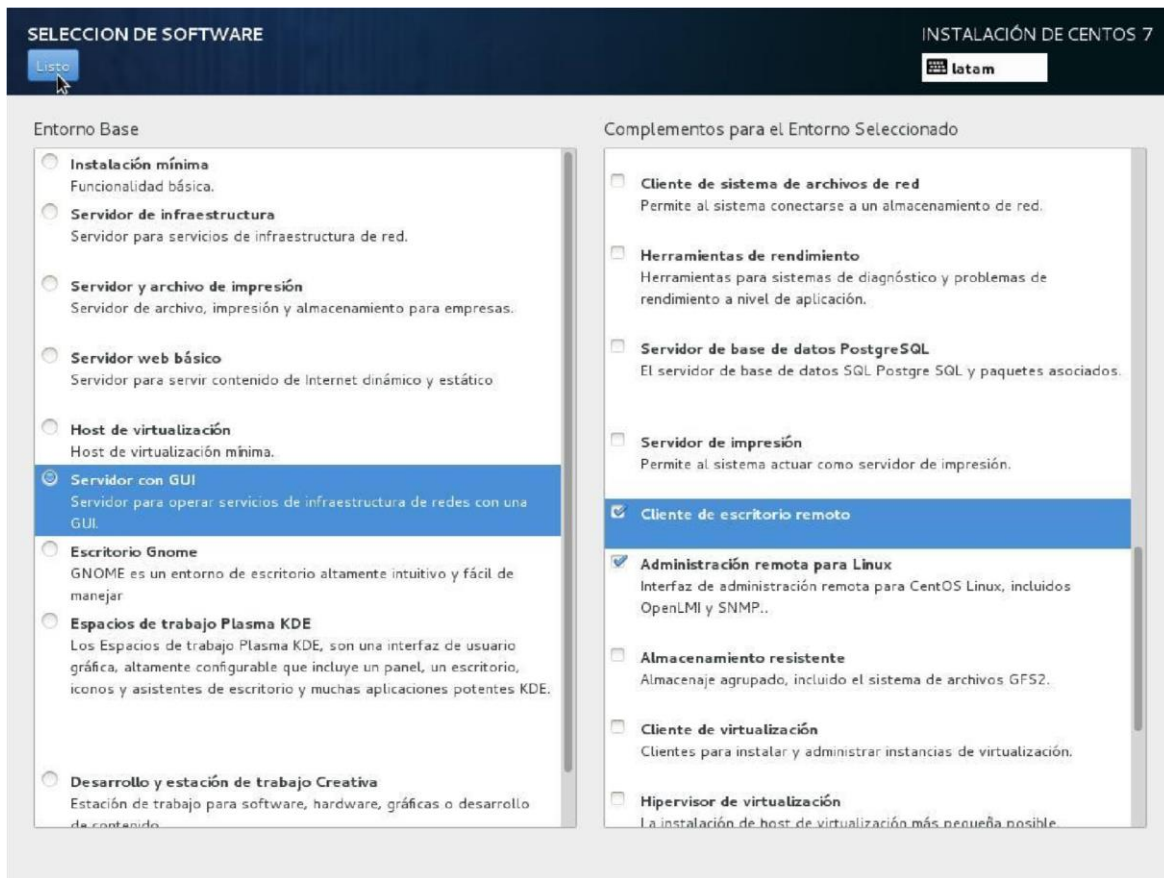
SELECCION DE SOFTWARE
Listo

INSTALACIÓN DE CENTOS 7
latam

Entorno Base

Instalación mínima
Funcionalidad básica.

Servidor de infraestructura
Servidor para servicios de infraestructura de red.

Servidor y archivo de impresión
Servidor de archivo, impresión y almacenamiento para empresas.

Servidor web básico
Servidor para servir contenido de Internet dinámico y estático

Host de virtualización
Host de virtualización mínima.

Servidor con GUI
Servidor para operar servicios de infraestructura de redes con una GUI.

Escritorio Gnome
GNOME es un entorno de escritorio altamente intuitivo y fácil de manejar

Espacios de trabajo Plasma KDE
Los Espacios de trabajo Plasma KDE, son una interfaz de usuario gráfica, altamente configurable que incluye un panel, un escritorio, iconos y asistentes de escritorio y muchas aplicaciones potentes KDE.

Desarrollo y estación de trabajo Creativa
Estación de trabajo para software, hardware, gráficas o desarrollo de contenido

Complementos para el Entorno Seleccionado

Cliente de sistema de archivos de red
Permite al sistema conectarse a un almacenamiento de red.

Herramientas de rendimiento
Herramientas para sistemas de diagnóstico y problemas de rendimiento a nivel de aplicación.

Servidor de base de datos PostgreSQL
El servidor de base de datos SQL Postgre SQL y paquetes asociados.

Servidor de impresión
Permite al sistema actuar como servidor de impresión.

Cliente de escritorio remoto

Administración remota para Linux
Interfaz de administración remota para CentOS Linux, incluidos OpenLMI y SNMP..

Almacenamiento resistente
Almacenaje agrupado, incluido el sistema de archivos GFS2.

Cliente de virtualización
Clientes para instalar y administrar instancias de virtualización.

Hipervisor de virtualización
La instalación de host de virtualización más pequeña posible.